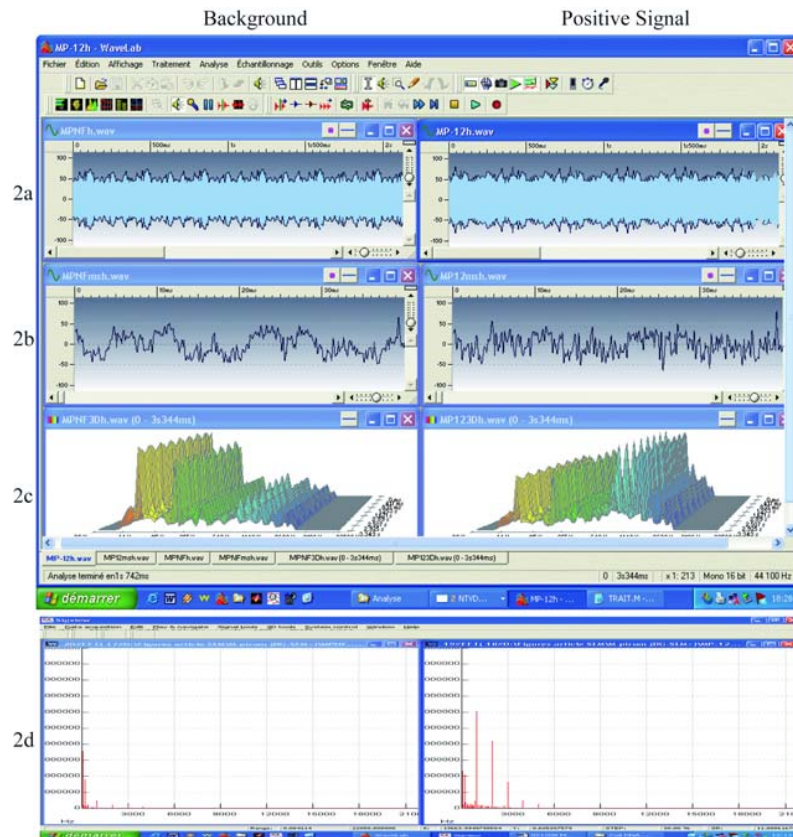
Background

Positive Signal

MP-12h - WaveLab

Fichier Édition Affichage Traitement Analyse Échantillonnage Outils Options Fenêtre Aide

2a

MPNFh.wav

0 500ms 1s 1s500ms 2s

100
50
0
-50
-100

MP-12h.wav

0 500ms 1s 1s500ms 2s

100
50
0
-50
-100

2b

MPNFmsh.wav

0 10ms 20ms 30ms

100
50
0
-50
-100

MP12msh.wav

0 10ms 20ms 30ms

100
50
0
-50
-100

2c

MPNF3Dh.wav (0 - 3s344ms)

MP123Dh.wav (0 - 3s344ms)

MP-12h.wav MP12msh.wav MPNFh.wav MPNFmsh.wav MPNF3Dh.wav (0 - 3s344ms) MP123Dh.wav (0 - 3s344ms)

Analyse terminé en1s 742ms

0 3s344ms x1: 213 Mono 16 bit 44 100 Hz

démarrer

Analyse

2 NTVD...

MP-12h - ...

TRAIT.M - ...

18:2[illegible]

2d

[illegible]

000000
000000
000000
000000
000000
000000
000000
000000

3000 6000 9000 12000 15000 18000 210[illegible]

Hz

000000
000000
000000
000000
000000
000000
000000
000000

3000 6000 9000 12000 15000 18000 210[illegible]

démarrer